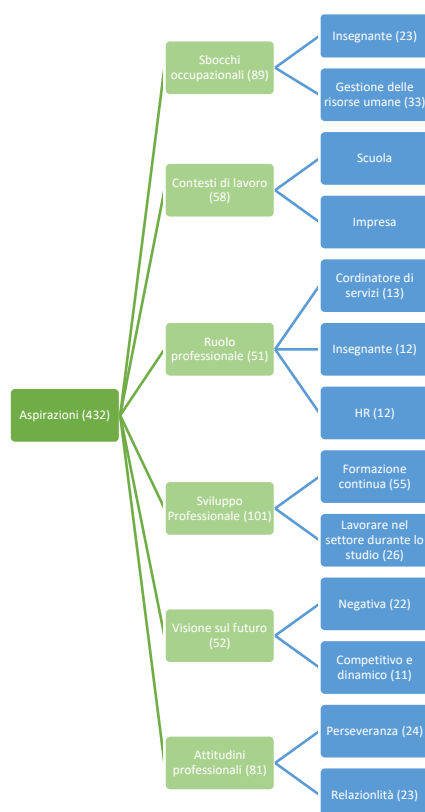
Aspirazioni (432)

Sbocchi occupazionali (89)

Insegnante (23)

Gestione delle risorse umane (33)

Contesti di lavoro (58)

Scuola

Impresa

Ruolo professionale (51)

Cordinatore di servizi (13)

Insegnante (12)

HR (12)

Sviluppo Professionale (101)

Formazione continua (55)

Lavorare nel settore durante lo studio (26)

Visione sul futuro (52)

Negativa (22)

Competitivo e dinamico (11)

Attitudini professionali (81)

Perseveranza (24)

Relazionlità (23)